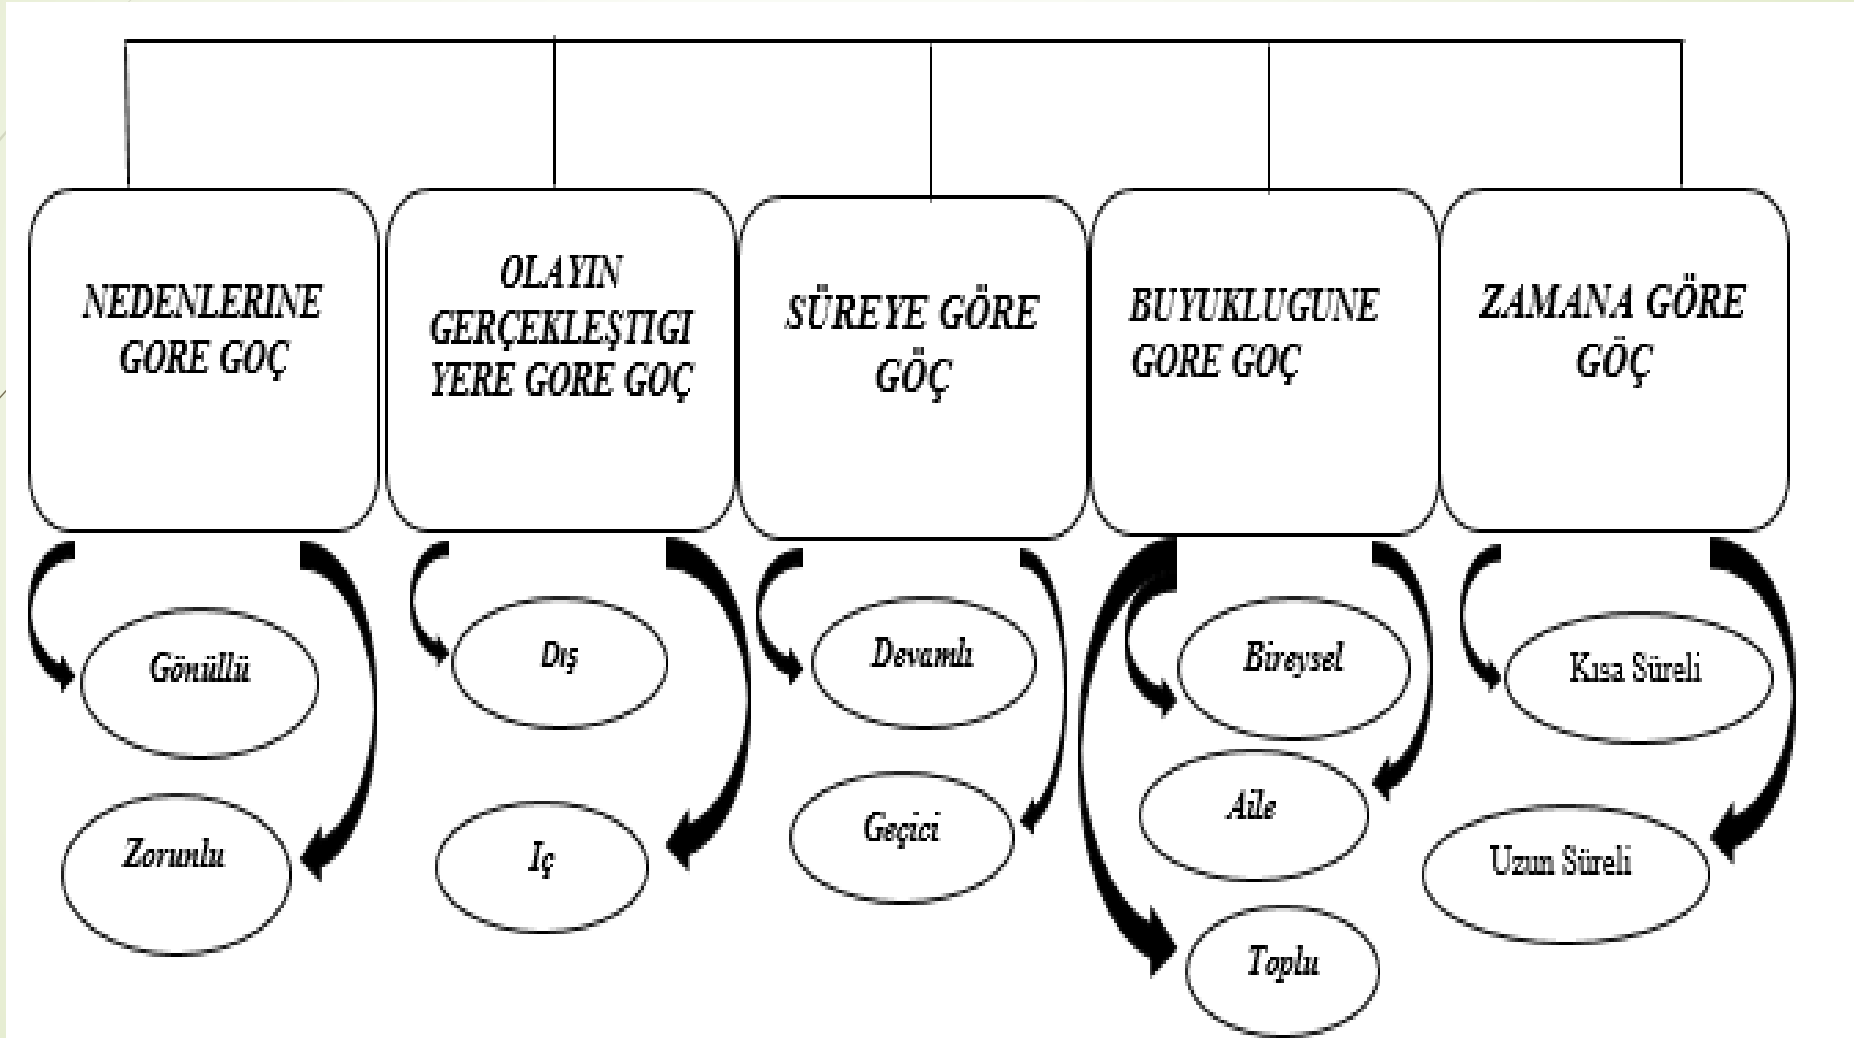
NEDENLERINE GORE GOÇ

OLAYIN GERÇEKLEŞTIGI YERE GORE GOÇ

SÜREYE GÖRE GÖÇ

BUYUKLUGUNE GORE GOÇ

ZAMANA GÖRE GÖÇ

Gönüllü

Zorunlu

Dış

Iç

Devamlı

Geçici

Bireysel

Aile

Toplu

Kısa Süreli

Uzun Süreli